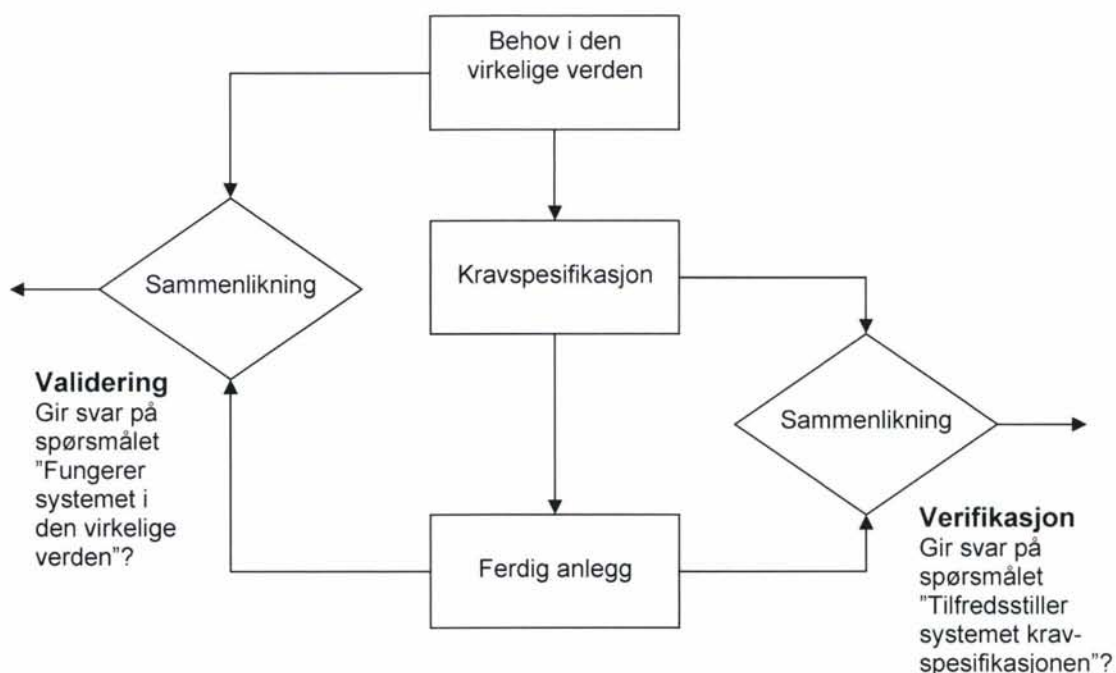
Behov i den virkelige verden

Sammenlikning

Kravspesifikasjon

Validering
Gir svar på spørsmålet ”Fungerer systemet i den virkelige verden”?

Sammenlikning

Ferdig anlegg

Verifikasjon
Gir svar på spørsmålet ”Tilfredsstiller systemet kravspesifikasjonen”?